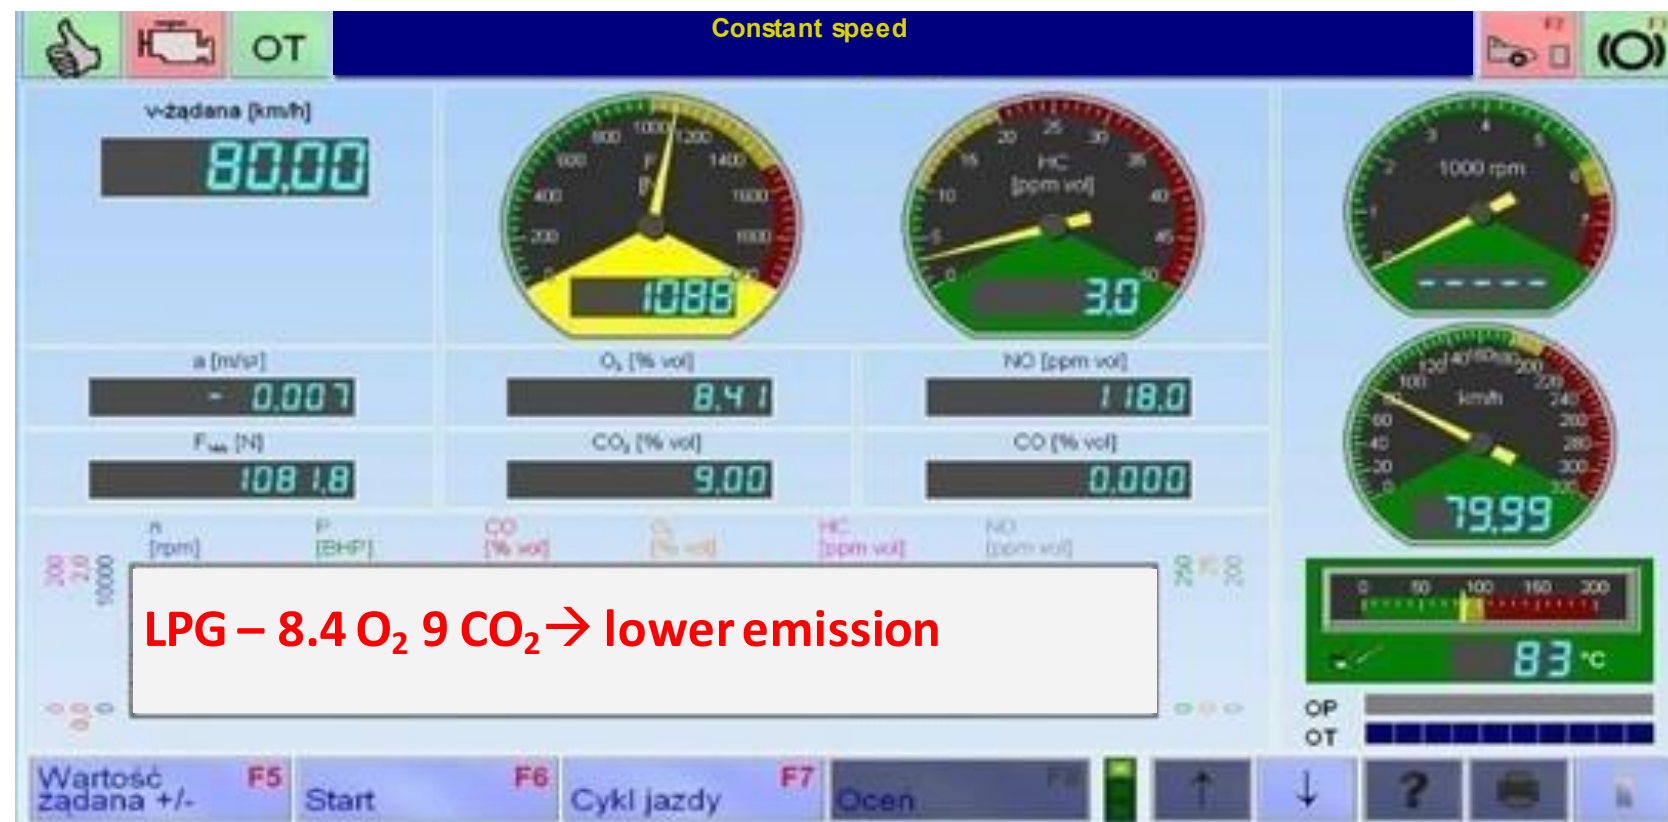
OT

Constant speed

F7

F1

v-żądana [km/h]

80.00

1000 1200 800 1400 600 1600 400 1800 200

P [hp]

1088

HC [ppm vol]

20 25 30 15 35 10 40 5 45 0 50

3.0

1000 rpm

-----

km/h

79.99

a [m/s²]

- 0.007

$O_2$ [% vol]

8.41

NO [ppm vol]

118.0

$F_{tek}$ [N]

1081.8

$CO_2$ [% vol]

9.00

CO [% vol]

0.000

n [rpm]

P [BHP]

CO [% vol]

$O_2$ [% vol]

HC [ppm vol]

NO [ppm vol]

LPG – 8.4 $O_2$ 9 $CO_2$ → lower emission

0 50 100 150 200

83 °C

OP

OT

Wartość zadana +/-

F5

Start

F6

Cykl jazdy

F7

Ocen

F8

↑

↓

?